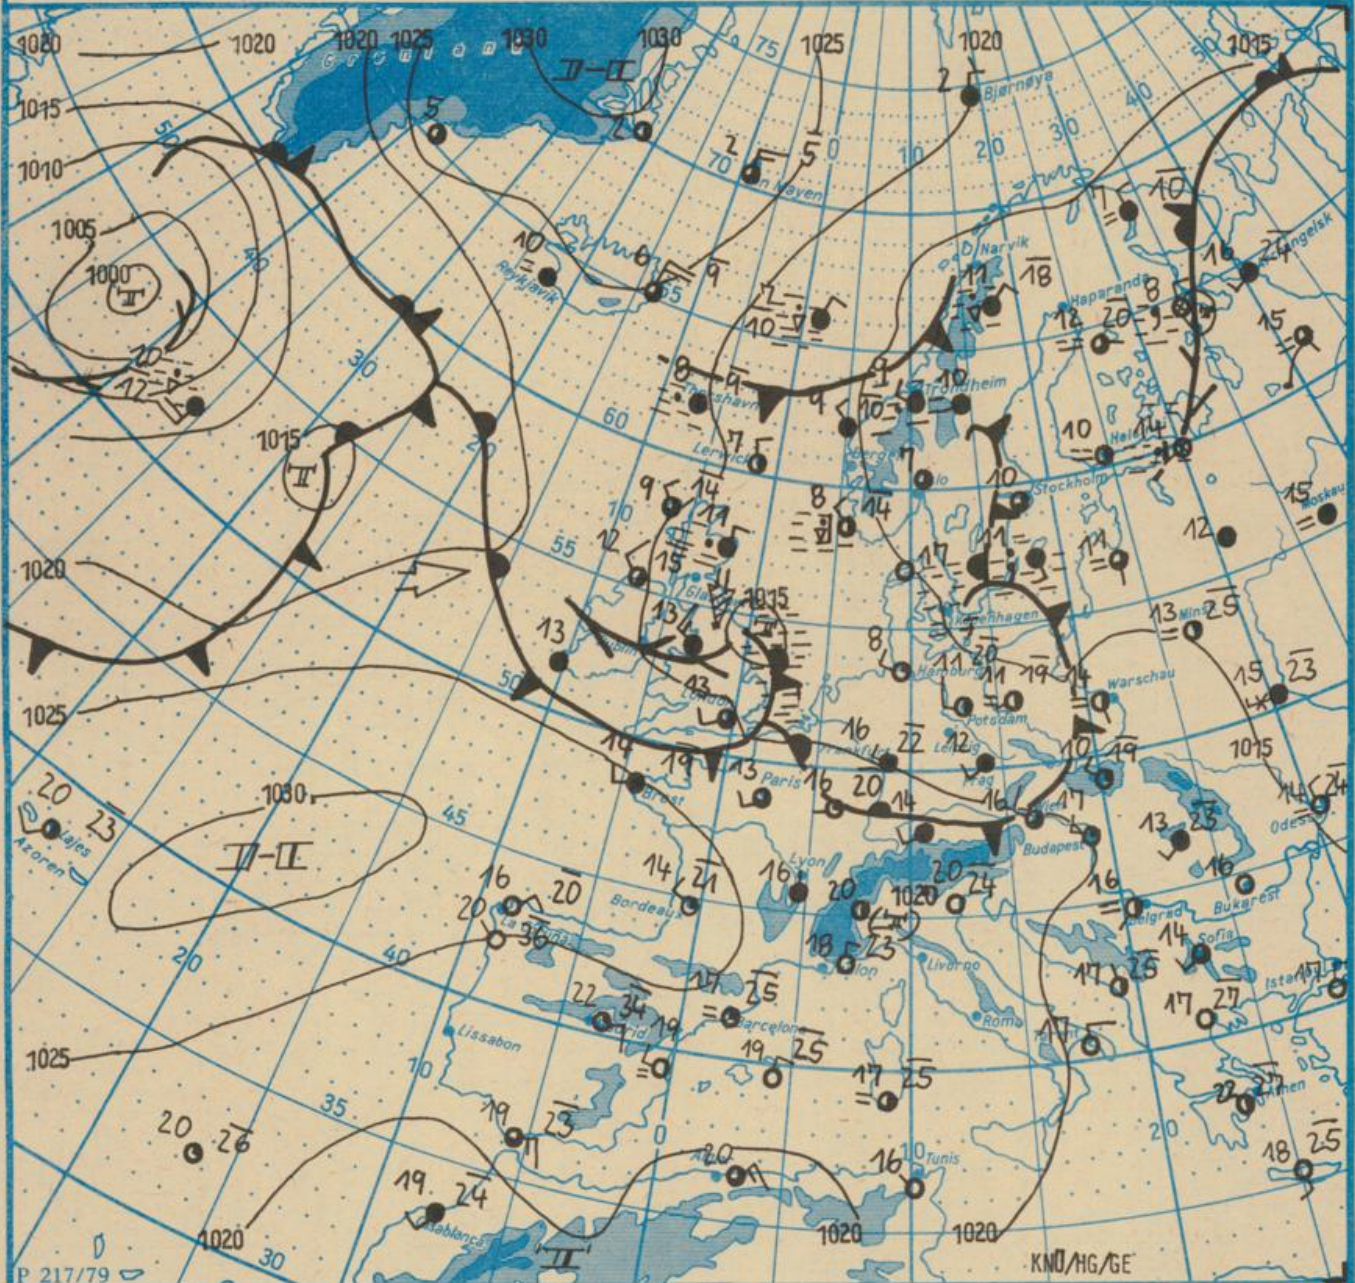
1020 1020 1020 1025 Grønland 1030 1030 75 1025 1020 1015

1015 1010 1005 1000 T 50 5 D-II 2 Bjørnøya 2 40 30 20 10 0 2 5 70 Jan Mayen 10 Reykjavik 0 9 65 Narvik 11 18 Archangelsk 16 24 10

10 12 20 Haparanda 8 9 15 10 9 8 10 Trondheim 10 Thorshavn 9 10 10 Helsinki 14 10 17 12 40 30 1015 H 60 Lerwick 7 Bergen Oslo 10 Stockholm 15 Moskau 9 14 11 8 14 12 10 12 15 55 Glasgow 11 17 11 1020 1015 T 13 13 Kopenhagen 20 13 Minsk 25 8 Hamburg 11 11 19 14 Warschau 15 23 1025 50 London 43 Potsdam 10 19 1015 14 19 13 Paris 16 Frankfurt 22 12 Leipzig Prag 14 Brest 16 20 14 16 Wien 17 13 23 Odessa 14 24 20 23 1030 45 Budapest Lajes Azoren D-II 14 21 16 Lyon 20 1020 20 24 16 Bordeaux 16 16 20 20 36 La Coruña 18 23 Toulon Livorno Belgrad Bukarest 14 Sofia 20 40 17 25 17 25 22 34 Madrid 19 Barcelona Roma 17 27 Istanbul 17 Lissabon 10 19 25 17 25 17 35 22 27 Athen 19 23 0 20 Algier 16 Tunis 20 20 26 20 18 25 19 24 Casablanca 1020 1020 T 1020 30 P 217/79 KNO/HG/GE